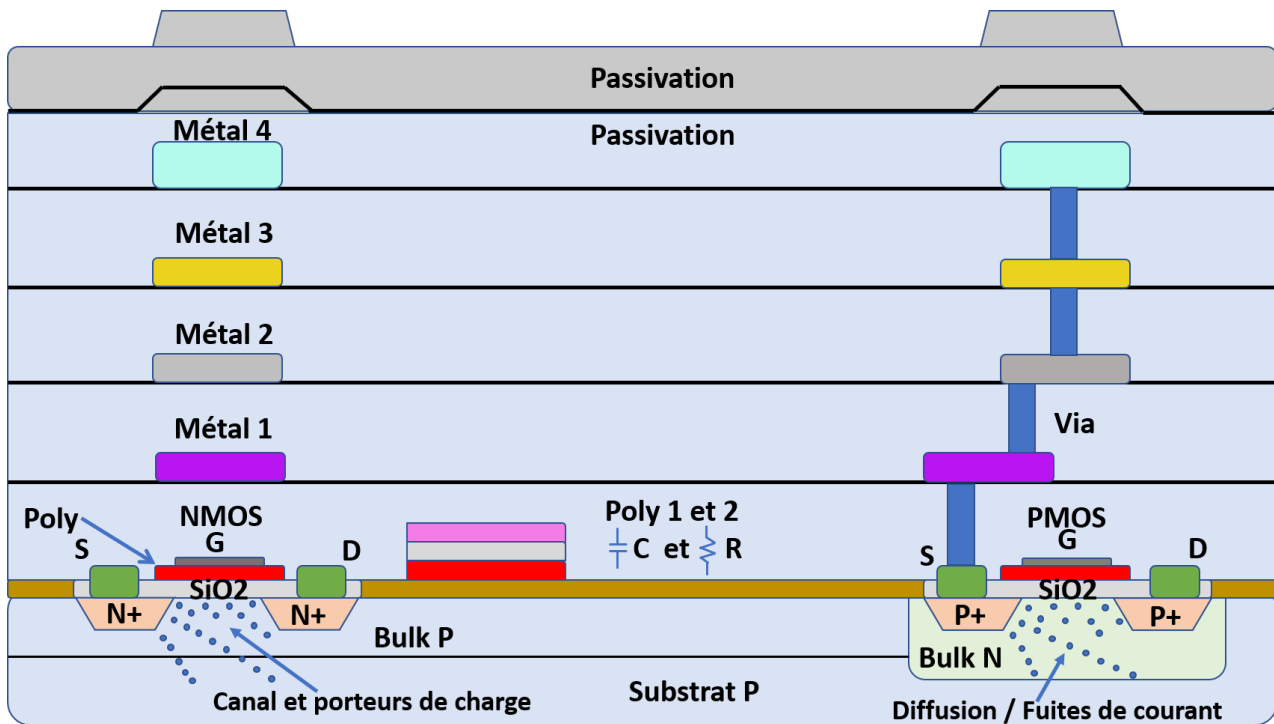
Passivation

Passivation

Métal 4

Métal 3

Métal 2

Métal 1

Via

Poly

NMOS

G

S

D

SiO2

N+

N+

Poly 1 et 2

C et R

PMOS

G

S

D

SiO2

P+

P+

Bulk P

Bulk N

Canal et porteurs de charge

Substrat P

Diffusion / Fuites de courant